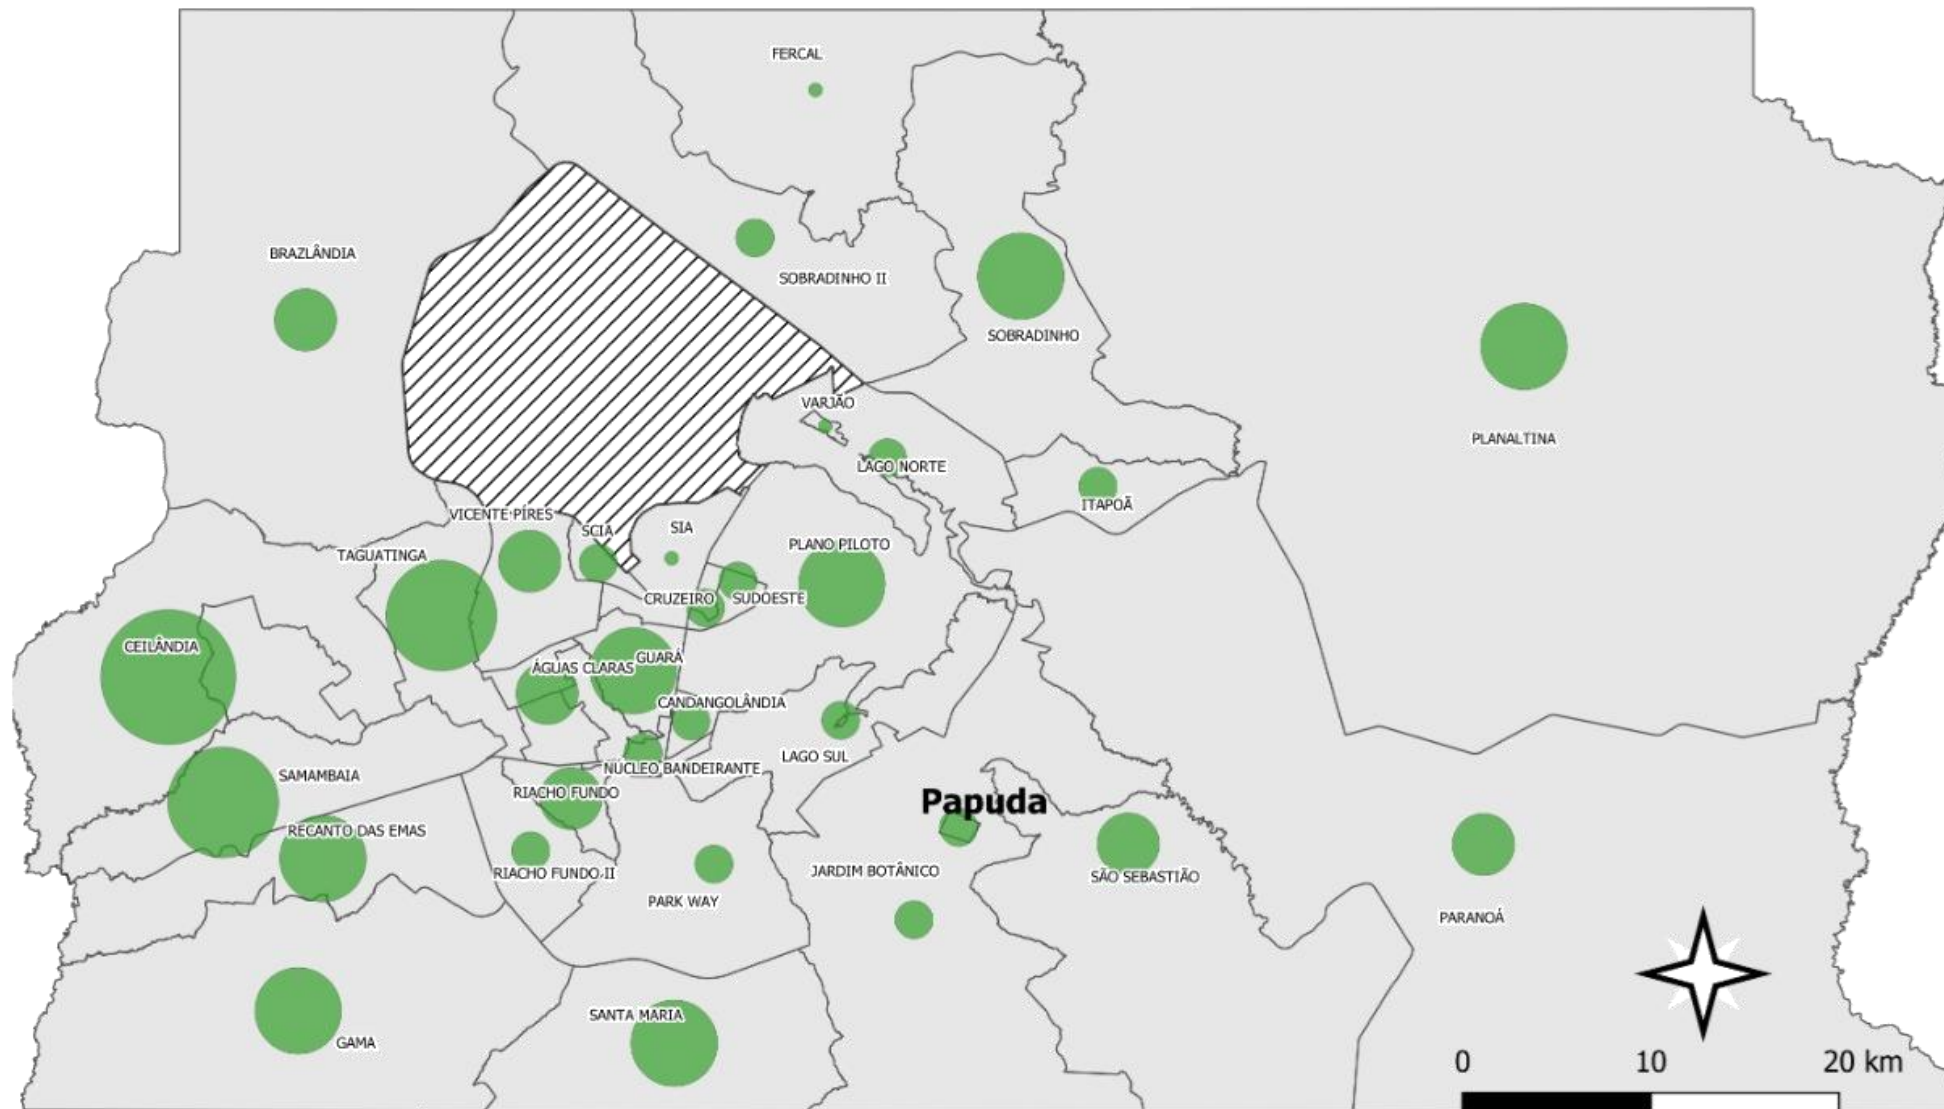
FERCAL

BRAZLÂNDIA

SOBRADINHO II

SOBRADINHO

PLANALTINA

VARJÃO

LAGO NORTE

ITAPOÃ

VICENTE PIRES

SCIA

SIA

PLANO PILOTO

TAGUATINGA

CRUZEIRO

SUDOESTE

CEILÂNDIA

ÁGUAS CLARAS

GUARÁ

CANDANGOLÂNDIA

LAGO SUL

SAMAMBAIA

NÚCLEO BANDEIRANTE

RIACHO FUNDO

Papuda

RECANTO DAS EMAS

SÃO SEBASTIÃO

RIACHO FUNDO II

JARDIM BOTÂNICO

PARK WAY

PARANOÁ

SANTA MARIA

GAMA

0 10 20 km